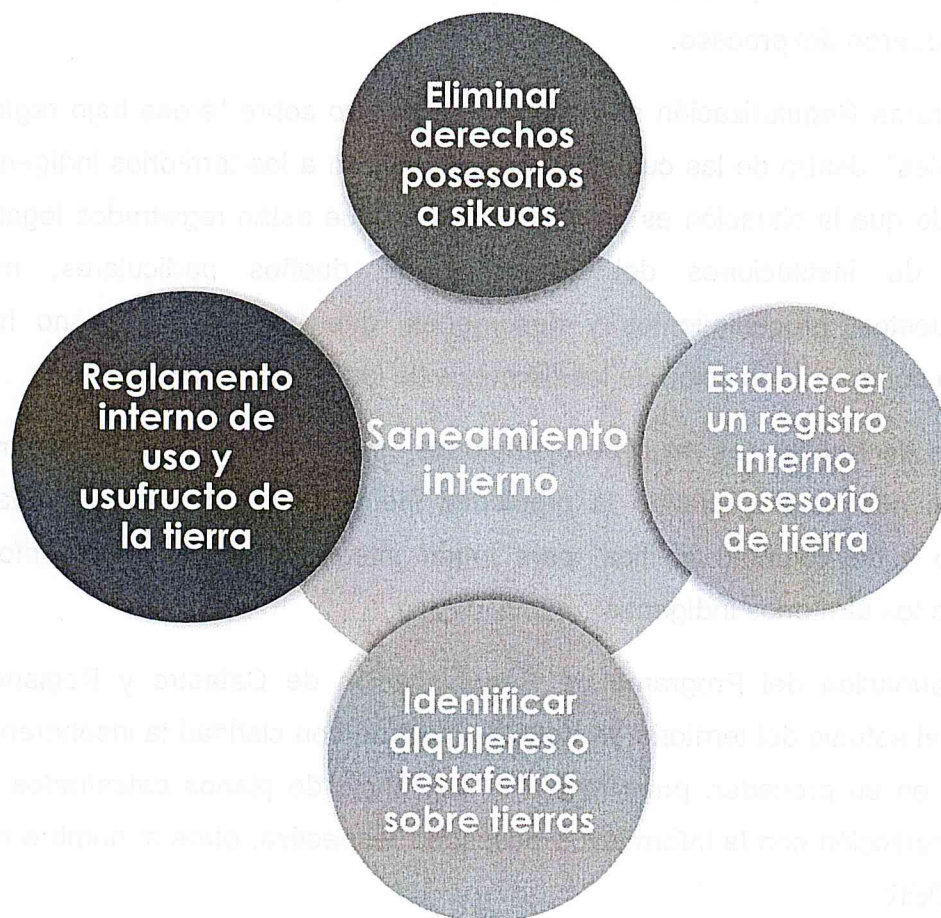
Eliminar derechos posesorios a sikuas.

Reglamento interno de uso y usufructo de la tierra

Saneamiento interno

Establecer un registro interno posesorio de tierra

Identificar alquileres o testaferros sobre tierras